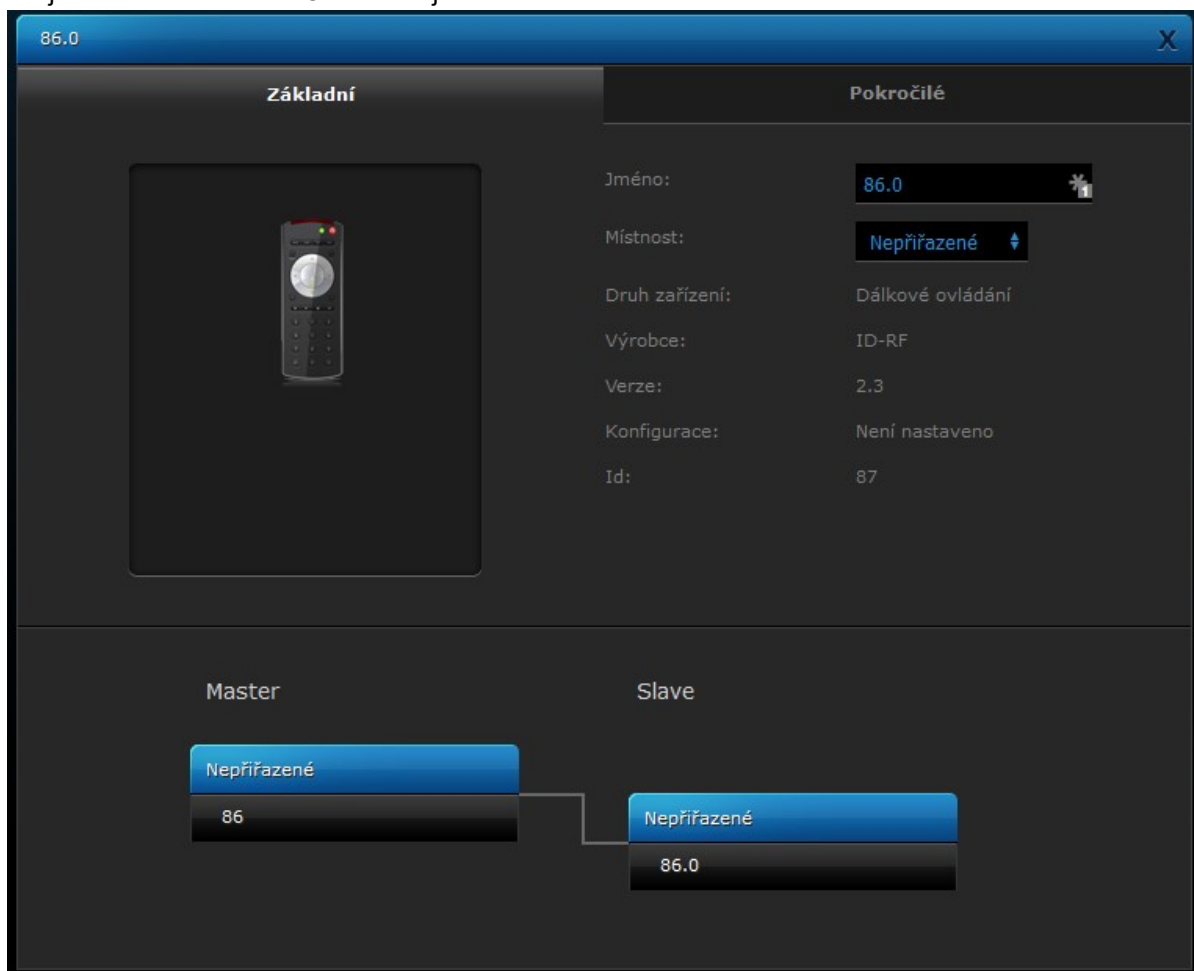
86.0

X

Základní

Pokročilé

Jméno: 86.0

Místnost: Nepřiřazené

Druh zařízení: Dálkové ovládání

Výrobce: ID-RF

Verze: 2.3

Konfigurace: Není nastaveno

Id: 87

Master

Slave

Nepřiřazené

86

Nepřiřazené

86.0